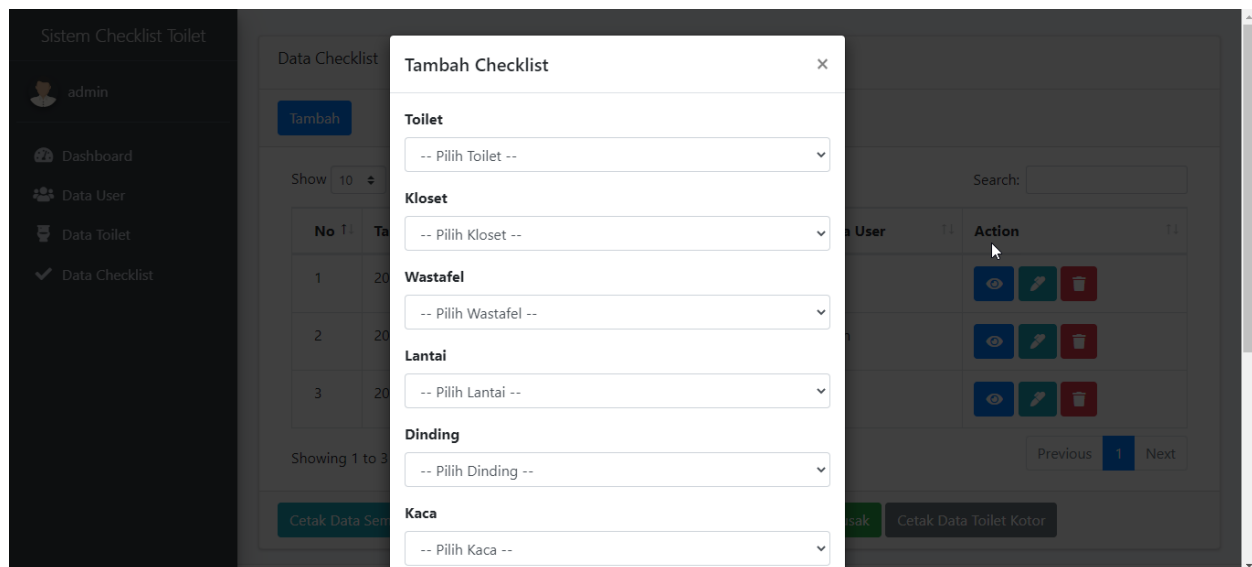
Sistem Checklist Toilet

admin

Dashboard

Data User

Data Toilet

Data Checklist

Data Checklist

Tambah

Show 10

No

1 20

2 20

3 20

Showing 1 to 3

Cetak Data Sem

a User

Action

Search:

Previous 1 Next

sak

Cetak Data Toilet Kotor

Tambah Checklist ×

Toilet

-- Pilih Toilet --

Kloset

-- Pilih Kloset --

Wastafel

-- Pilih Wastafel --

Lantai

-- Pilih Lantai --

Dinding

-- Pilih Dinding --

Kaca

-- Pilih Kaca --